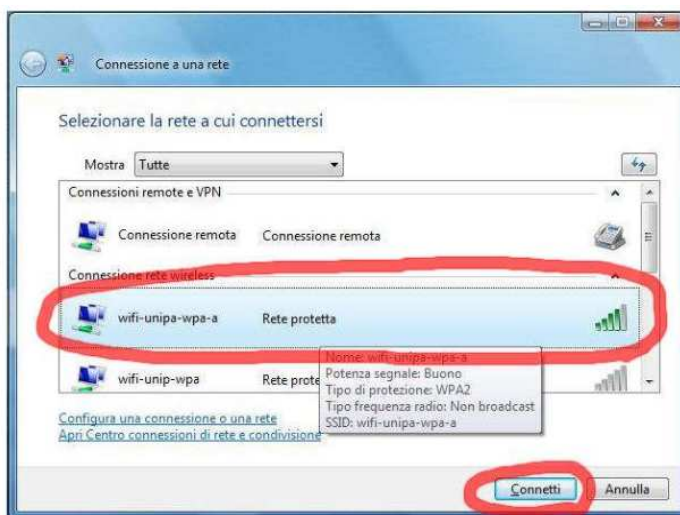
Connessione a una rete

Selezionare la rete a cui connettersi

Mostra Tutte

Connessioni remote e VPN

Connessione remota Connessione remota

Connessione rete wireless

wifi-unipa-wpa-a Rete protetta

wifi-unip-wpa Rete prote

Nome: wifi-unipa-wpa-a
Potenza segnale: Buono
Tipo di protezione: WPA2
Tipo frequenza radio: Non broadcast
SSID: wifi-unipa-wpa-a

Configura una connessione o una rete
Apri Centro connessioni di rete e condivisione

Connetti Annulla